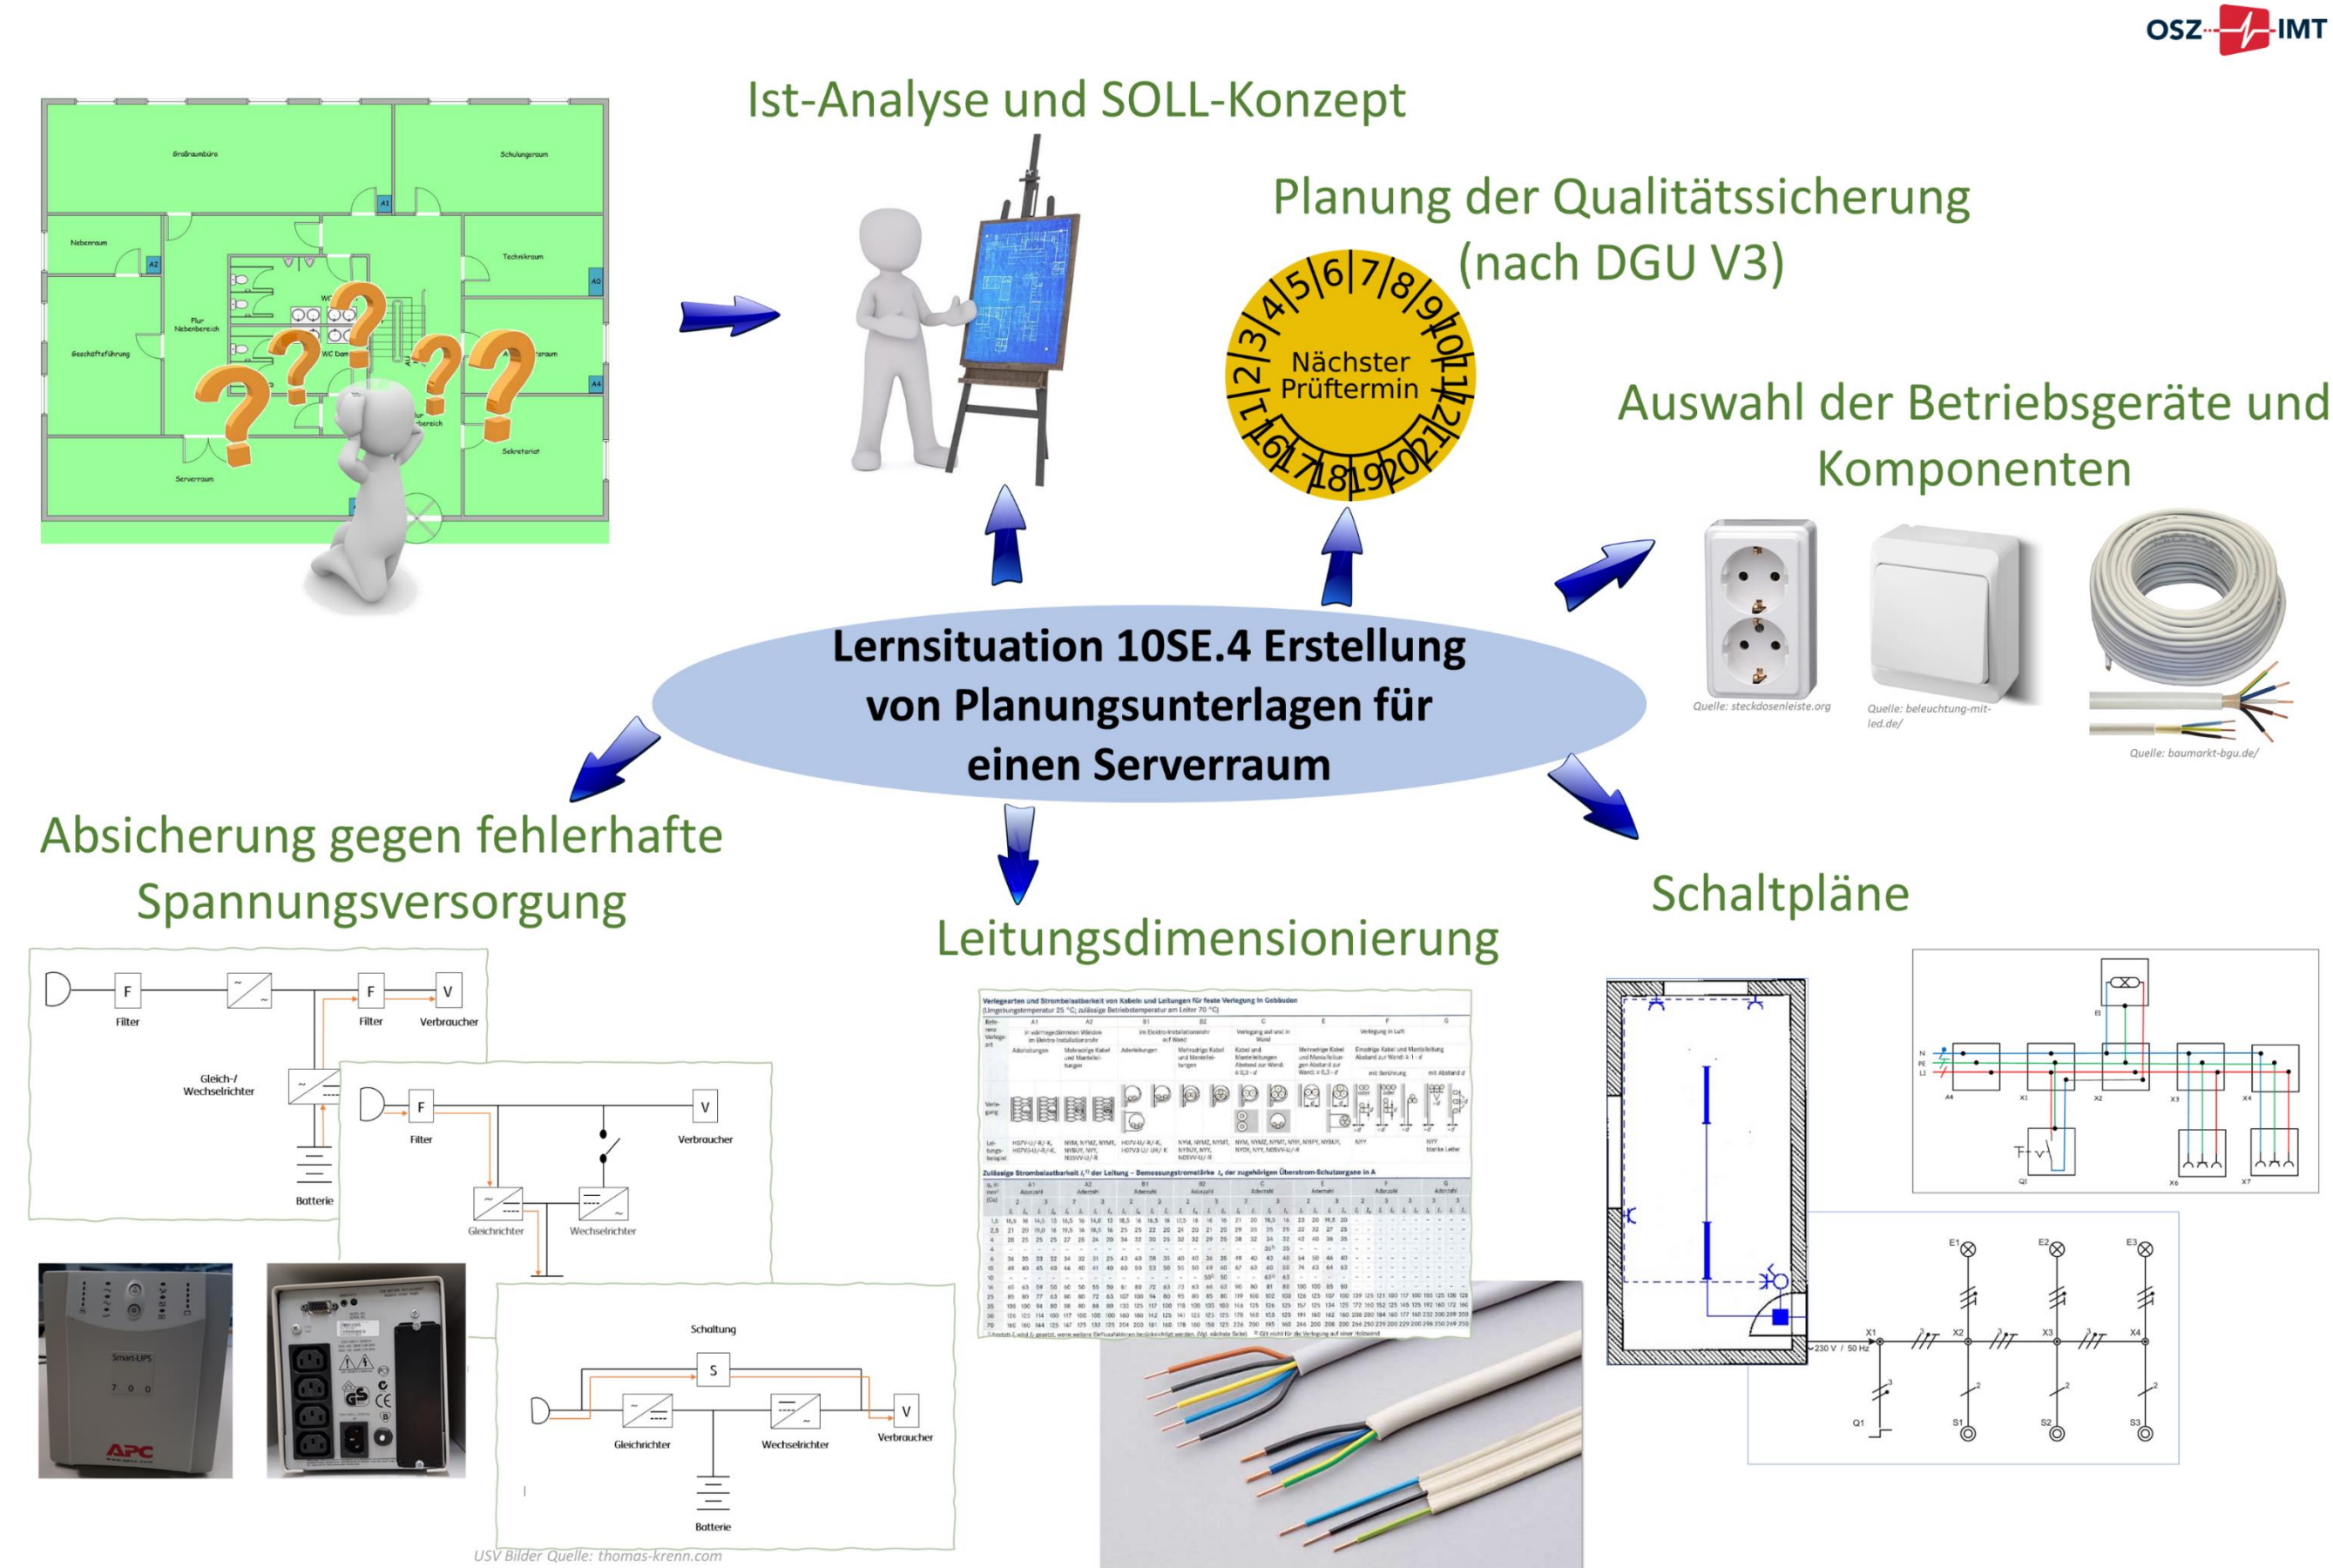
OSZ IMT

Ist-Analyse und SOLL-Konzept

Großraumbüro
Schulungsraum
Nebenraum
Technikraum
Flur Nebenbereich
Geschäftsführung
WC
WC Damen
Sekretariat
Serverraum
A1
A2
A0
A4

Planung der Qualitätssicherung (nach DGU V3)

1 2 3 4 5 6 7 8 9 10 11 12
Nächster Prüftermin
16 17 18 19 20 21

Auswahl der Betriebsgeräte und Komponenten

Quelle: steckdosenleiste.org
Quelle: beleuchtung-mit-led.de/
Quelle: baumarkt-bgu.de/

Lernsituation 10SE.4 Erstellung von Planungsunterlagen für einen Serverraum

Absicherung gegen fehlerhafte Spannungsversorgung

Filter
F
F
Filter
V
Verbraucher
Gleich-/ Wechselrichter
Batterie
F
Filter
V
Verbraucher
Gleichrichter
Wechselrichter
Schaltung
S
Gleichrichter
Wechselrichter
V
Verbraucher
Batterie
Smart-UPS 700
APC

USV Bilder Quelle: thomas-krenn.com

Leitungsdimensionierung

Verlegearten und Strombelastbarkeit von Kabeln und Leitungen für feste Verlegung in Gebäuden
Zulässige Strombelastbarkeit der Leitung – Bemessungsstromstärke der zugehörigen Überstrom-Schutzorgane in A

Schaltpläne

N
PE
L1
A4
X1
X2
X3
X4
E1
Q1
X6
X7
E1
E2
E3
X1
X2
X3
X4
230 V / 50 Hz
Q1
S1
S2
S3